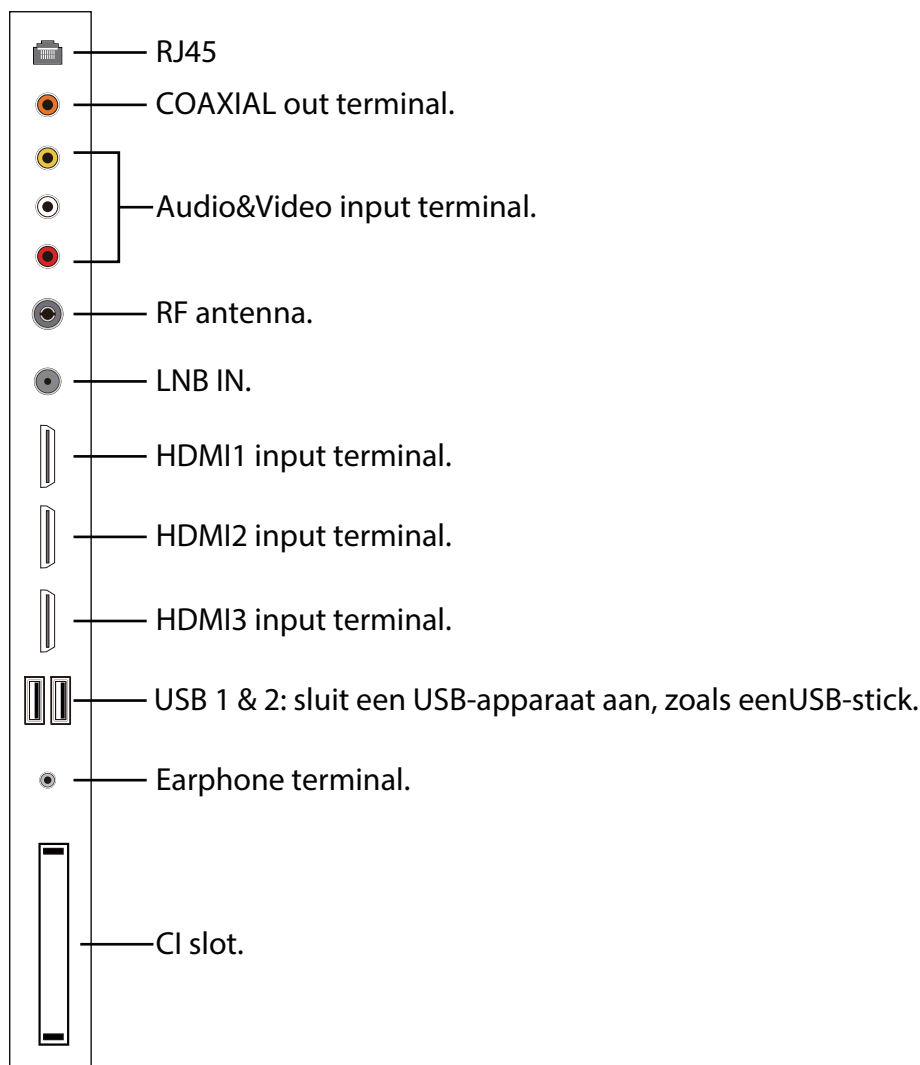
RJ45
COAXIAL out terminal.
Audio&Video input terminal.
RF antenna.
LNB IN.
HDMI1 input terminal.
HDMI2 input terminal.
HDMI3 input terminal.
USB 1 & 2: sluit een USB-apparaat aan, zoals eenUSB-stick.
Earphone terminal.
CI slot.